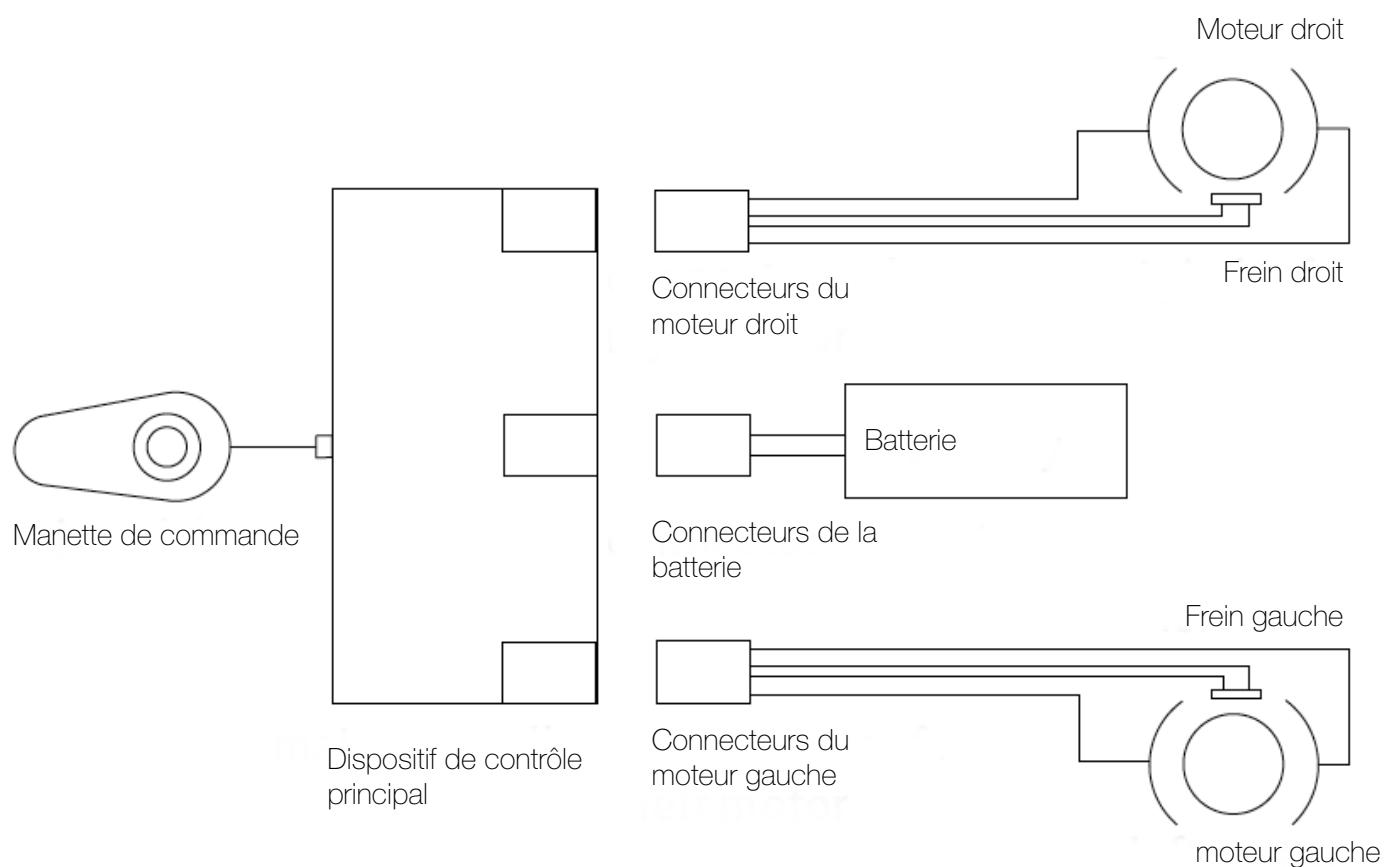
Moteur droit

Connecteurs du moteur droit

Frein droit

Batterie

Manette de commande

Connecteurs de la batterie

Frein gauche

Connecteurs du moteur gauche

Dispositif de contrôle principal

moteur gauche